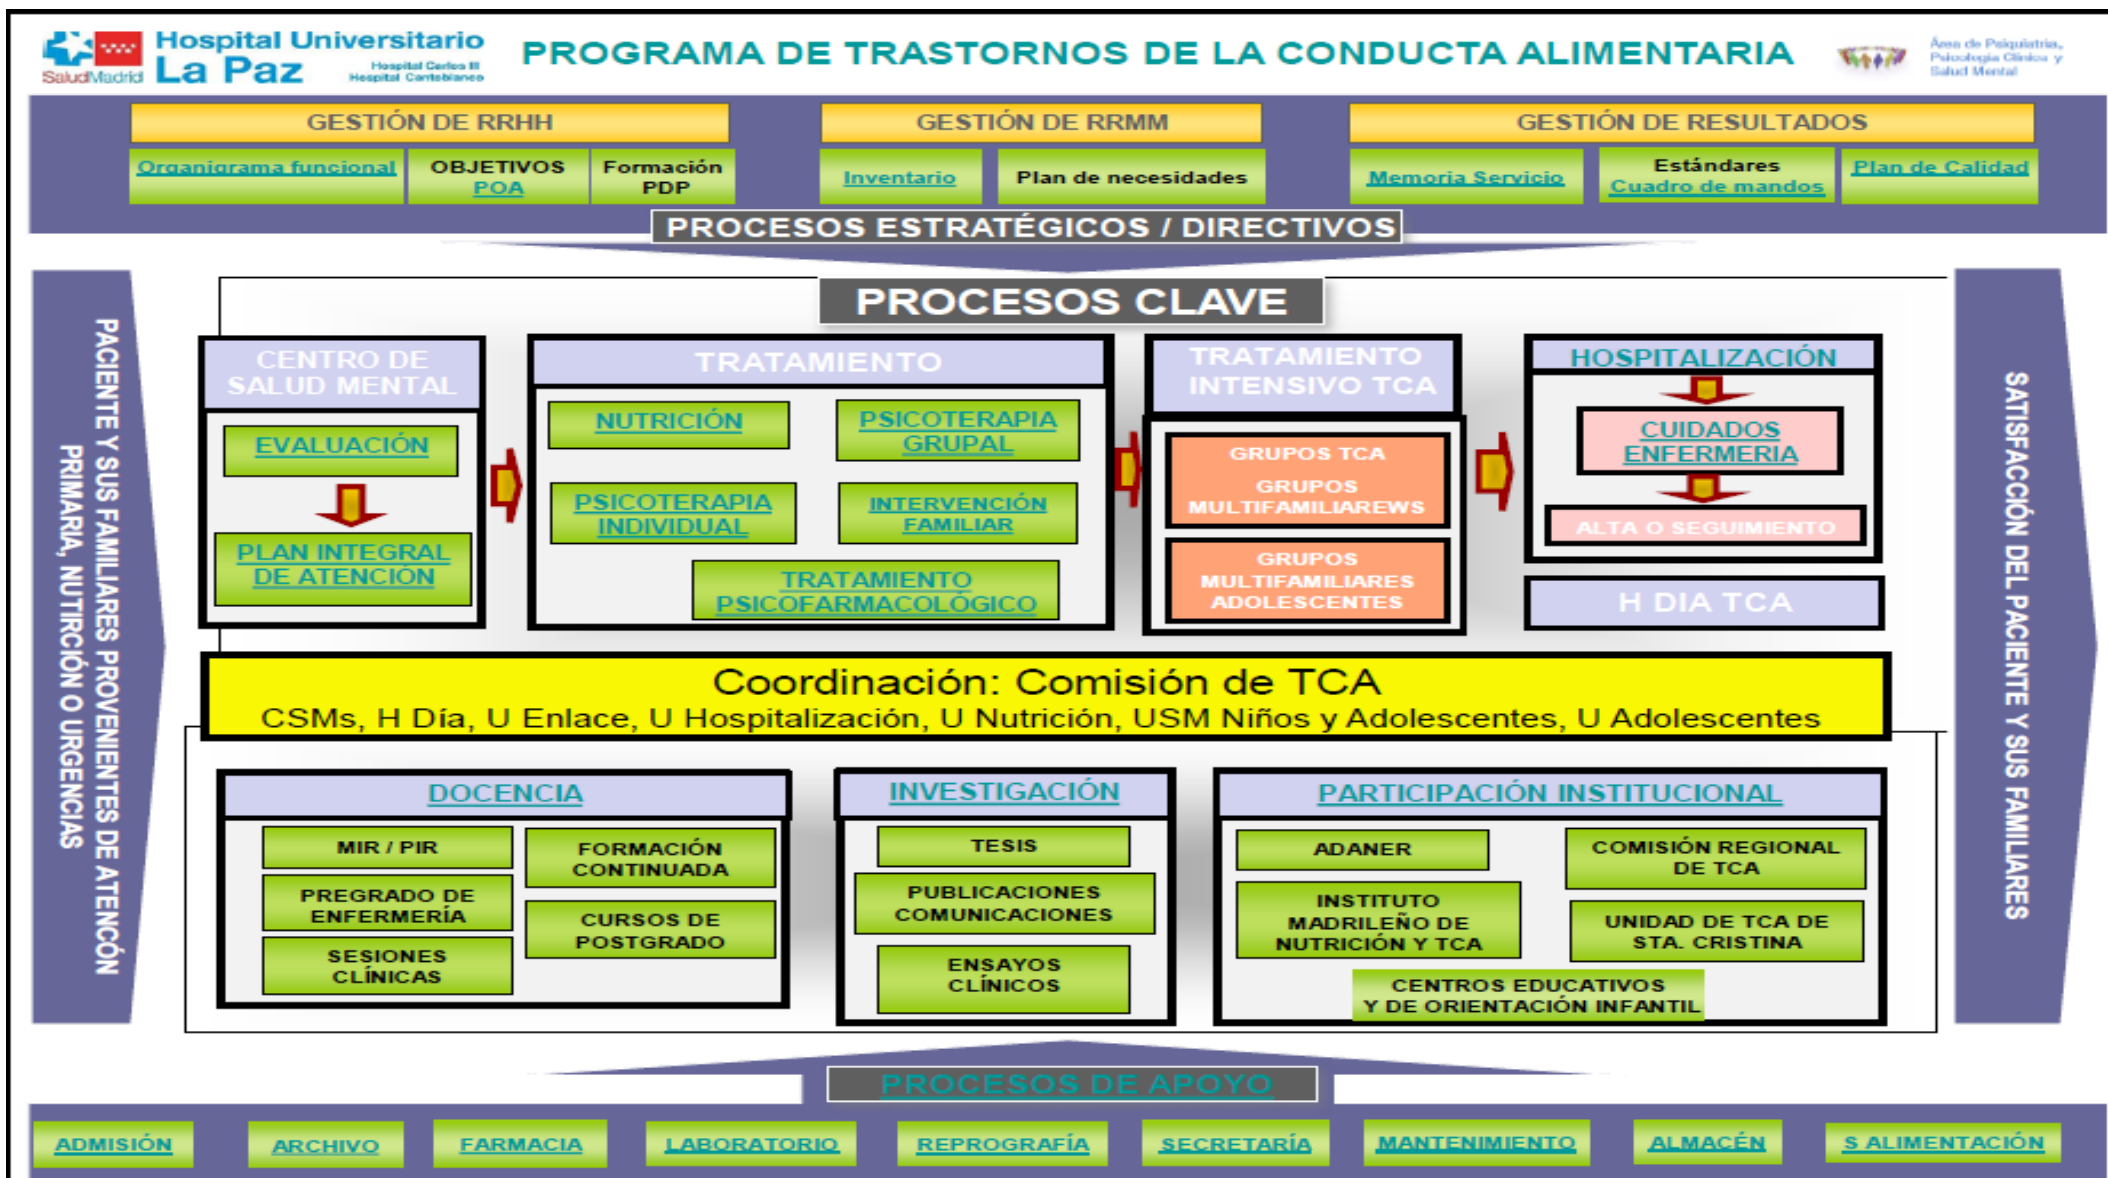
SaludMadrid Hospital Universitario La Paz Hospital Carlos III Hospital Cantoblanco

PROGRAMA DE TRASTORNOS DE LA CONDUCTA ALIMENTARIA

Área de Psiquiatría, Psicología Clínica y Salud Mental

GESTIÓN DE RRHH
Organigrama funcional
OBJETIVOS POA
Formación PDP

GESTIÓN DE RRMM
Inventario
Plan de necesidades

GESTIÓN DE RESULTADOS
Memoria Servicio
Estándares Cuadro de mandos
Plan de Calidad

PROCESOS ESTRATÉGICOS / DIRECTIVOS

PACIENTE Y SUS FAMILIARES PROVENIENTES DE ATENCIÓN PRIMARIA, NUTRICIÓN O URGENCIAS

PROCESOS CLAVE

CENTRO DE SALUD MENTAL
EVALUACIÓN
PLAN INTEGRAL DE ATENCIÓN

TRATAMIENTO
NUTRICIÓN
PSICOTERAPIA GRUPAL
PSICOTERAPIA INDIVIDUAL
INTERVENCIÓN FAMILIAR
TRATAMIENTO PSICOFARMACOLÓGICO

TRATAMIENTO INTENSIVO TCA
GRUPOS TCA
GRUPOS MULTIFAMILIAREWS
GRUPOS MULTIFAMILIARES ADOLESCENTES

HOSPITALIZACIÓN
CUIDADOS ENFERMERIA
ALTA O SEGUIMIENTO

H DIA TCA

SATISFACCIÓN DEL PACIENTE Y SUS FAMILIARES

Coordinación: Comisión de TCA
CSMs, H Día, U Enlace, U Hospitalización, U Nutrición, USM Niños y Adolescentes, U Adolescentes

DOCENCIA
MIR / PIR
FORMACIÓN CONTINUADA
PREGRADO DE ENFERMERÍA
CURSOS DE POSTGRADO
SESIONES CLÍNICAS

INVESTIGACIÓN
TESIS
PUBLICACIONES COMUNICACIONES
ENSAYOS CLÍNICOS

PARTICIPACIÓN INSTITUCIONAL
ADANER
COMISIÓN REGIONAL DE TCA
INSTITUTO MADRILEÑO DE NUTRICIÓN Y TCA
UNIDAD DE TCA DE STA. CRISTINA
CENTROS EDUCATIVOS Y DE ORIENTACIÓN INFANTIL

PROCESOS DE APOYO

ADMISIÓN
ARCHIVO
FARMACIA
LABORATORIO
REPROGRAFÍA
SECRETARÍA
MANTENIMIENTO
ALMACÉN
S ALIMENTACIÓN